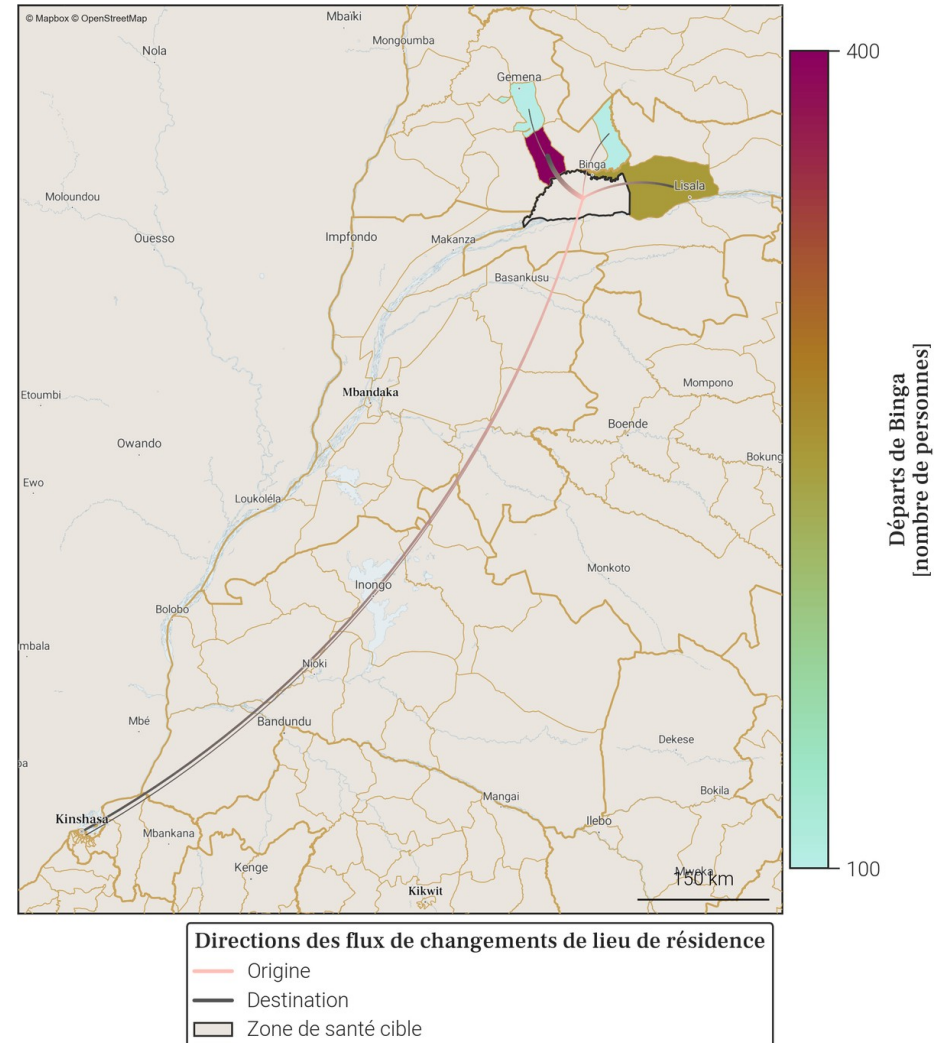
© Mapbox © OpenStreetMap

Mbaïki
Mongoumba
Nola
Gemena
Binga
Lisala
Moloundou
Ouesso
Impfondo
Makanza
Basankusu
Mompono
Etoumbi
Mbandaka
Boende
Owando
Bokung
Ewo
Loukoléla
Monkoto
Inongo
Bolobo
mbala
Nioki
Mbé
Bandundu
Dekese
Mangai
Bokila
Kinshasa
Mbankana
Ilebo
Kenge
Mweka
Kikwit
150 km

400
100
Départs de Binga [nombre de personnes]

Directions des flux de changements de lieu de résidence
Origine
Destination
Zone de santé cible